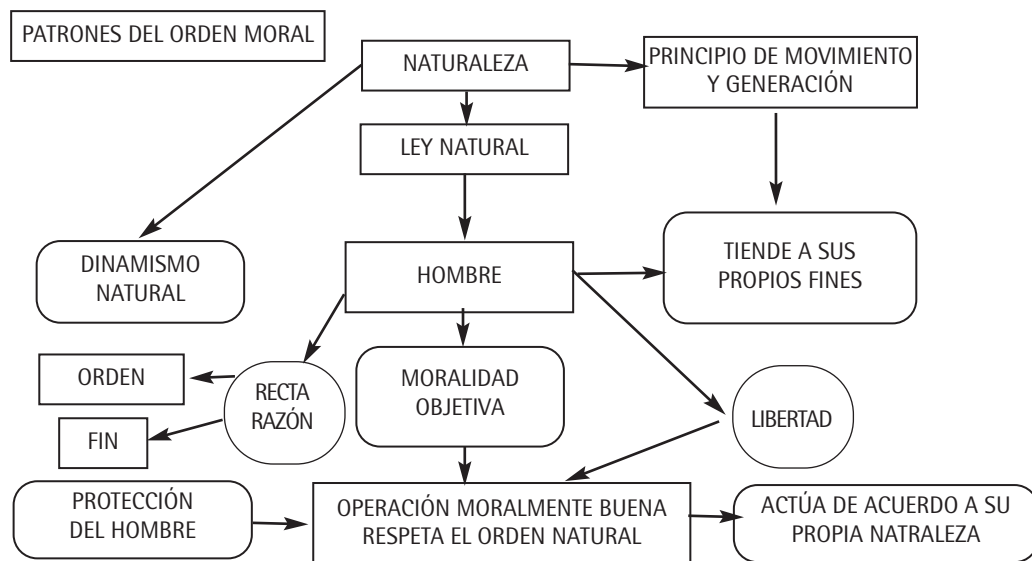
PATRONES DEL ORDEN MORAL

NATURALEZA

PRINCIPIO DE MOVIMIENTO Y GENERACIÓN

LEY NATURAL

DINAMISMO NATURAL

HOMBRE

TIENDE A SUS PROPIOS FINES

ORDEN

RECTA RAZÓN

MORALIDAD OBJETIVA

LIBERTAD

FIN

PROTECCIÓN DEL HOMBRE

OPERACIÓN MORALMENTE BUENA RESPETA EL ORDEN NATURAL

ACTÚA DE ACUERDO A SU PROPIA NATRALEZA